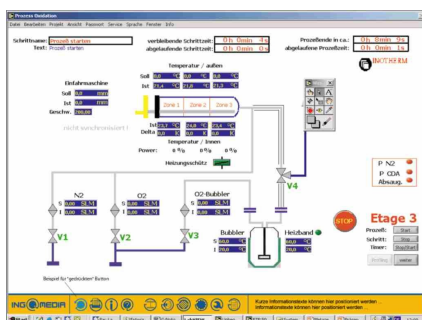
Process Oxidation
Datei Bearbeiten Projekt Ansicht Passwort Service Sprache Fenster Info

Schrittname: Prozeß starten
Text: Prozeß starten

verbleibende Schrittzeit: 0h 0min 4s
abgelaufene Schrittzeit: 0h 0min 0s

Prozeßende in ca.: 0h 0min 9s
abgelaufene Prozeßzeit: 0h 0min 1s

INOTHERM

Einfahrmaschine
Soll 0,0 mm
Ist 0,0 mm
Geschw. 100,00

nicht synchronisiert !

Temperatur / außen
Soll 0,0 °C 0,0 °C 0,0 °C
Ist 21,4 °C 21,4 °C 21,4 °C

Zone 1 Zone 2 Zone 3

Ist 21,4 °C 21,4 °C 21,4 °C
Delta 0,0 °C 0,0 °C 0,0 °C
Temperatur / innen
Power: 0 % 0 % 0 %

Heizungsschütz

N2
S 0,00 SLM
I 0,00 SLM

O2
S 0,00 SLM
I 0,00 SLM

O2-Bubbler
S 0,00 SLM
I 0,00 SLM

V1 V2 V3 V4

Bubbler
S 0,0 °C
I 0,0 °C

Heizband
S 0,0 °C
I 0,0 °C

P N2
P CDA
Absaug.

STOP

Etage 3
Prozeß: Start
Schritt: Stop
Timer: Start/Stop
Zurück weiter

Beispiel für "gedrückten" Button

INOMEDIA

Kurze Informationstexte können hier präsentiert werden ...
Informationstexte können hier positioniert werden ...